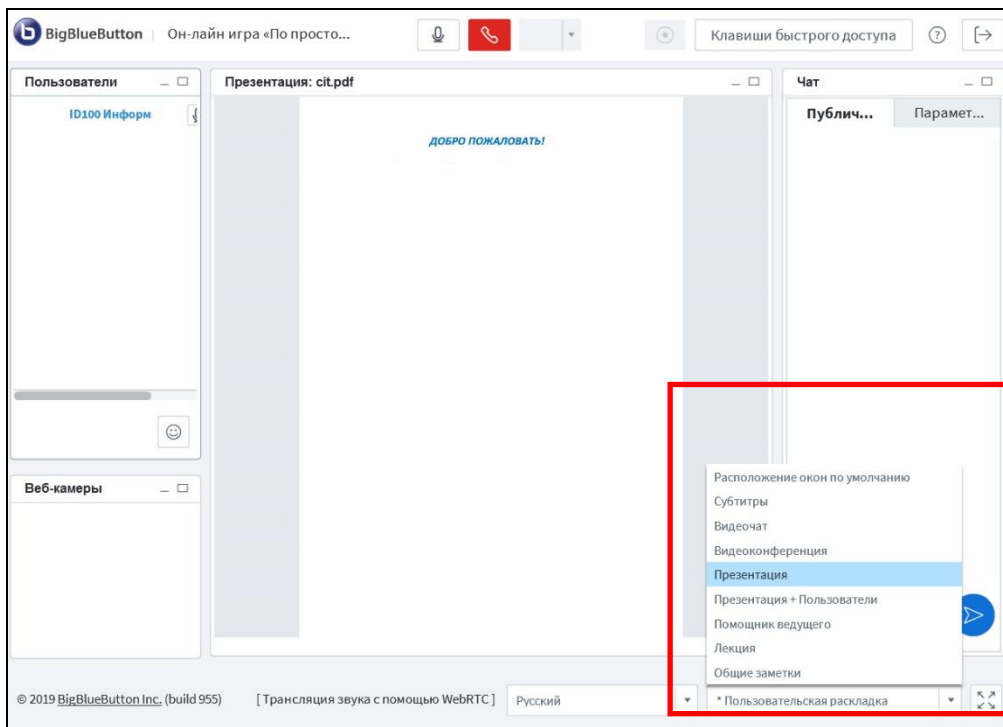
BigBlueButton | Он-лайн игра «По просто...

Клавиши быстрого доступа

Пользователи

ID100 Информ

Презентация: cit.pdf

ДОБРО ПОЖАЛОВАТЬ!

Чат

Публич...

Парамет...

Веб-камеры

Расположение окон по умолчанию
Субтитры
Видеочат
Видеоконференция
Презентация
Презентация + Пользователи
Помощник ведущего
Лекция
Общие заметки

© 2019 BigBlueButton Inc. (build 955)

[ Трансляция звука с помощью WebRTC ]

Русский

* Пользовательская раскладка